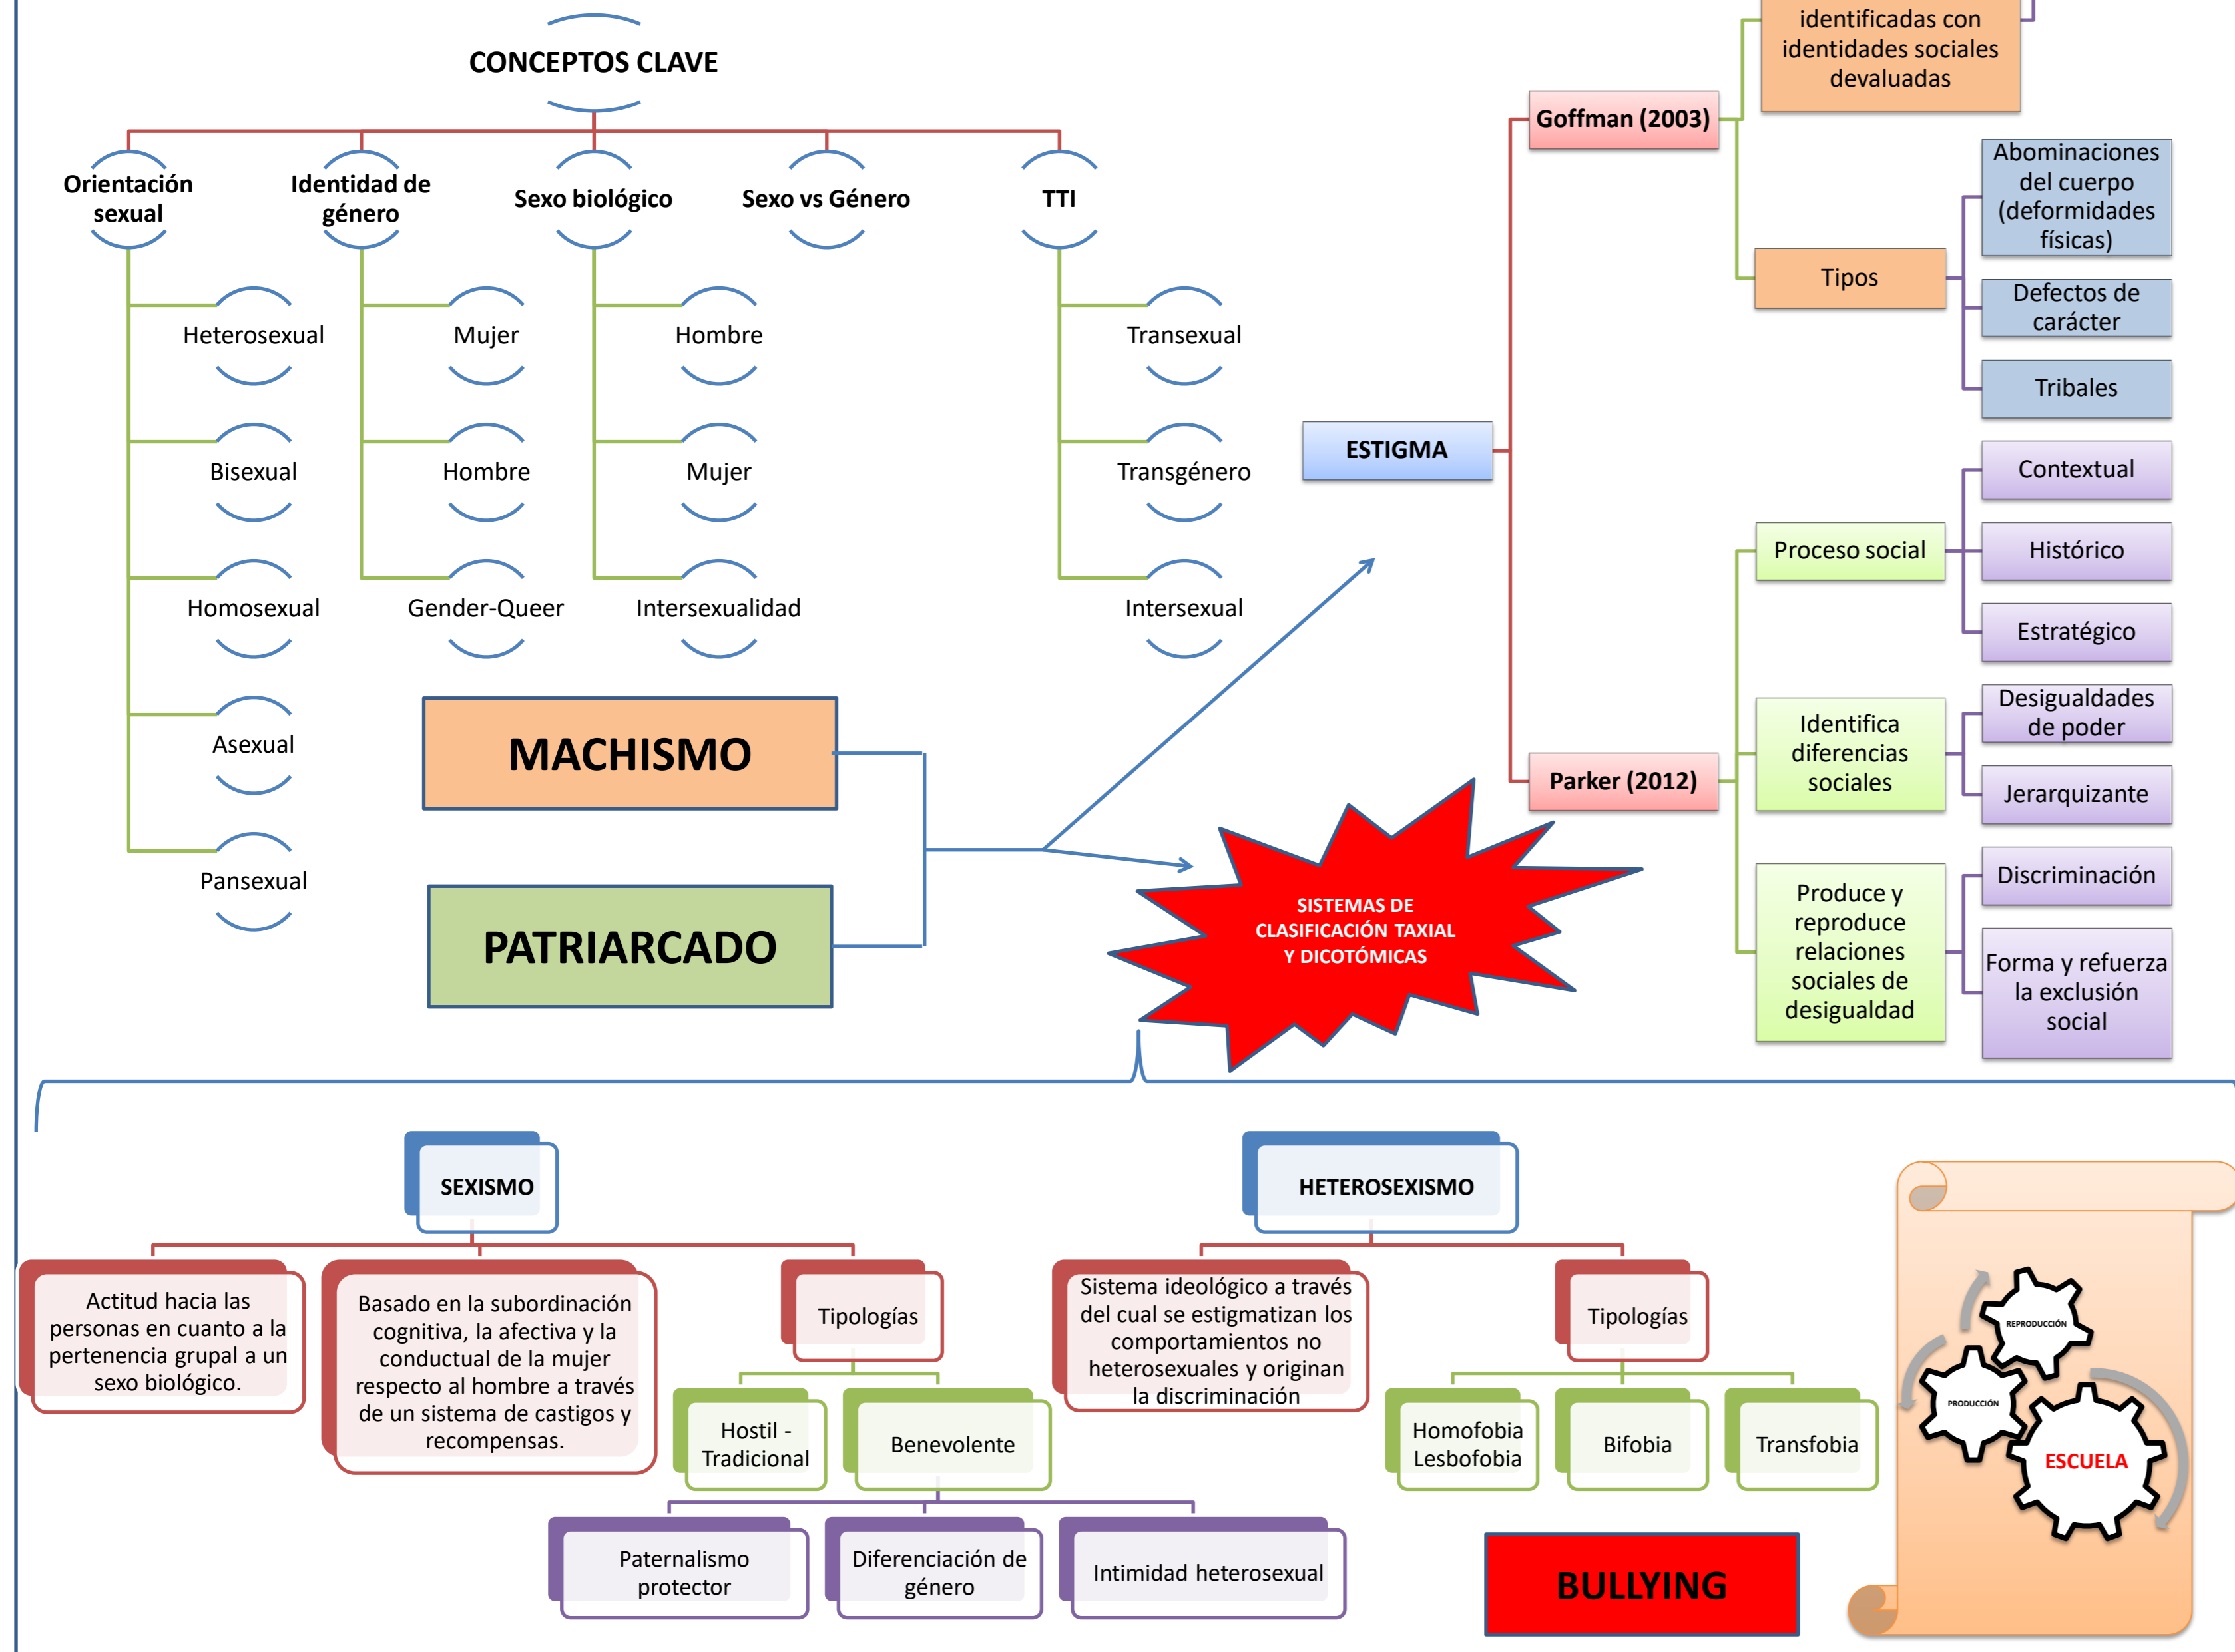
CONCEPTOS CLAVE

Orientación sexual
Heterosexual
Bisexual
Homosexual
Asexual
Pansexual

Identidad de género
Mujer
Hombre
Gender-Queer

Sexo biológico
Hombre
Mujer
Intersexualidad

Sexo vs Género

TTI
Transexual
Transgénero
Intersexual

MACHISMO

PATRIARCADO

SISTEMAS DE CLASIFICACIÓN TAXIAL Y DICOTÓMICAS

ESTIGMA

Goffman (2003)
identificadas con identidades sociales devaluadas
Tipos
Abominaciones del cuerpo (deformidades físicas)
Defectos de carácter
Tribales

Parker (2012)
Proceso social
Contextual
Histórico
Estratégico
Identifica diferencias sociales
Desigualdades de poder
Jerarquizante
Produce y reproduce relaciones sociales de desigualdad
Discriminación
Forma y refuerza la exclusión social

SEXISMO
Actitud hacia las personas en cuanto a la pertenencia grupal a un sexo biológico.
Basado en la subordinación cognitiva, la afectiva y la conductual de la mujer respecto al hombre a través de un sistema de castigos y recompensas.
Tipologías
Hostil - Tradicional
Benevolente
Paternalismo protector
Diferenciación de género
Intimidad heterosexual

HETEROSEXISMO
Sistema ideológico a través del cual se estigmatizan los comportamientos no heterosexuales y originan la discriminación
Tipologías
Homofobia Lesbofobia
Bifobia
Transfobia

BULLYING

REPRODUCCIÓN
PRODUCCIÓN
ESCUELA